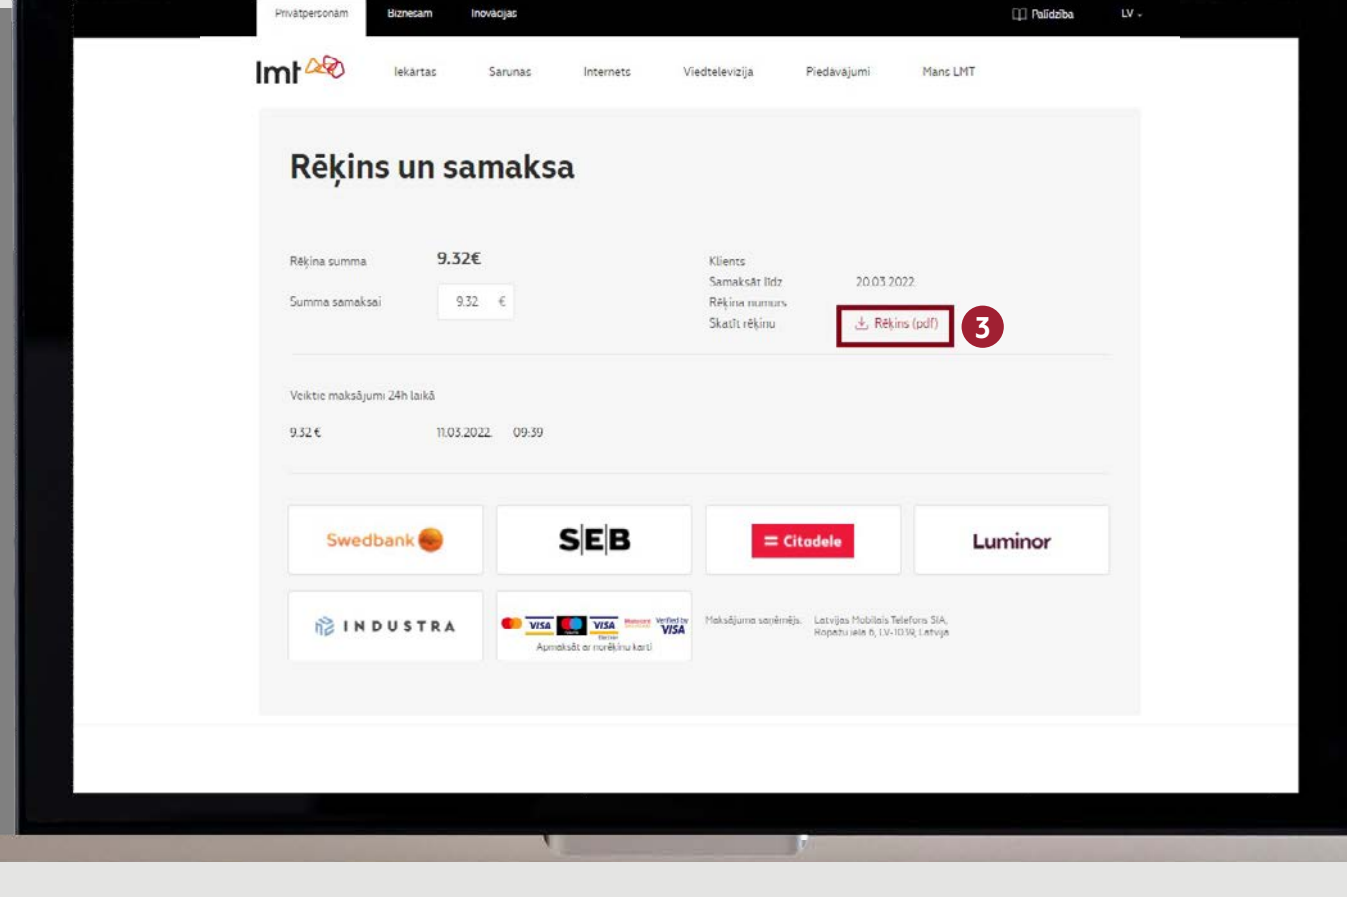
Privātpersonām Biznesam Inovācijas

Palīdzība LV

lmt

Iekārtas Sarunas Internets Viedtelevīzija Piedāvājumi Mans LMT

Rēķins un samaksa

Rēķina summa 9.32€

Summa samaksai 9.32 €

Klients

Samaksāt līdz 20.03.2022

Rēķina numurs

Skatīt rēķinu Rēķins (pdf)

3

Veiktie maksājumi 24h laikā

9.32 € 11.03.2022 09:39

Swedbank

SEB

Citadele

Luminor

INDUSTRA

VISA VISA Verified by VISA

Apmaksāt ar norēķinu karti

Maksājuma saņēmējs: Latvijas Mobilais Telefons SIA, Ropažu iela 6, LV-1039, Latvija